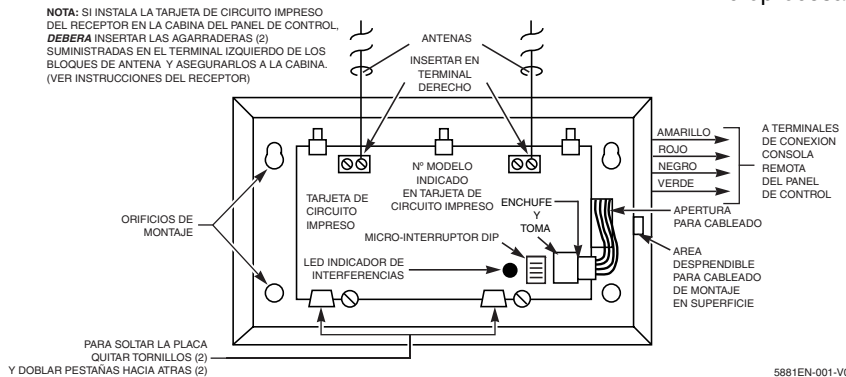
NOTA: SI INSTALA LA TARJETA DE CIRCUITO IMPRESO DEL RECEPTOR EN LA CABINA DEL PANEL DE CONTROL, DEBERA INSERTAR LAS AGARRADERAS (2) SUMINISTRADAS EN EL TERMINAL IZQUIERDO DE LOS BLOQUES DE ANTENA Y ASEGURARLOS A LA CABINA. (VER INSTRUCCIONES DEL RECEPTOR)

ANTENAS

INSERTAR EN TERMINAL DERECHO

AMARILLO
ROJO
NEGRO
VERDE

A TERMINALES DE CONEXION CONSOLA REMOTA DEL PANEL DE CONTROL

Nº MODELO INDICADO EN TARJETA DE CIRCUITO IMPRESO

TARJETA DE CIRCUITO IMPRESO

ENCHUFE Y TOMA

APERTURA PARA CABLEADO

ORIFICIOS DE MONTAJE

MICRO-INTERRUPTOR DIP

LED INDICADOR DE INTERFERENCIAS

AREA DESPRENDIBLE PARA CABLEADO DE MONTAJE EN SUPERFICIE

PARA SOLTAR LA PLACA QUITAR TORNILLOS (2) Y DOBLAR PESTAÑAS HACIA ATRAS (2)

5881EN-001-V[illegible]